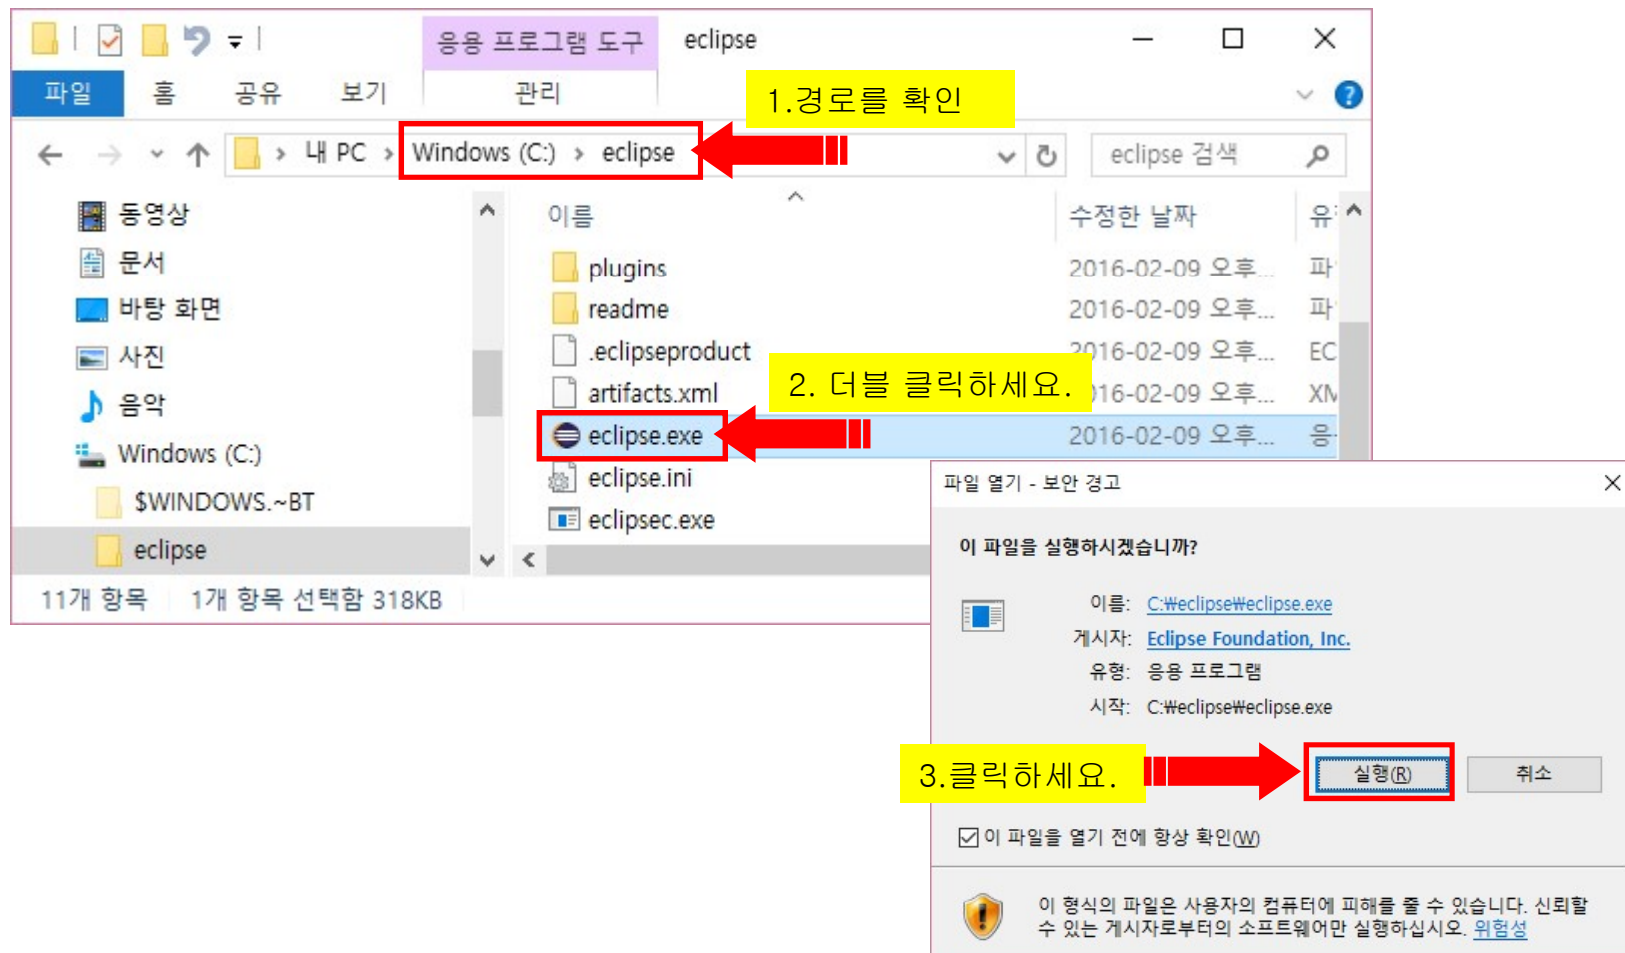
응용 프로그램 도구 eclipse

파일 홈 공유 보기 관리

1.경로를 확인

내 PC > Windows (C:) > eclipse

eclipse 검색

동영상
문서
바탕 화면
사진
음악
Windows (C:)
$WINDOWS.~BT
eclipse

| 이름 | 수정한 날짜 | 유 |
|---|---|---|
| plugins | 2016-02-09 오후... | 파 |
| readme | 2016-02-09 오후... | 파 |
| .eclipseproduct | 2016-02-09 오후... | EC |
| artifacts.xml | 2016-02-09 오후... | XM |
| eclipse.exe | 2016-02-09 오후... | 응 |
| eclipse.ini | | |
| eclipsec.exe | | |

2. 더블 클릭하세요.

11개 항목 1개 항목 선택함 318KB

파일 열기 - 보안 경고

이 파일을 실행하시겠습니까?

이름: C:₩eclipse₩eclipse.exe
게시자: Eclipse Foundation, Inc.
유형: 응용 프로그램
시작: C:₩eclipse₩eclipse.exe

3.클릭하세요.

실행(R) 취소

이 파일을 열기 전에 항상 확인(W)

이 형식의 파일은 사용자의 컴퓨터에 피해를 줄 수 있습니다. 신뢰할 수 있는 게시자로부터의 소프트웨어만 실행하십시오. 위험성